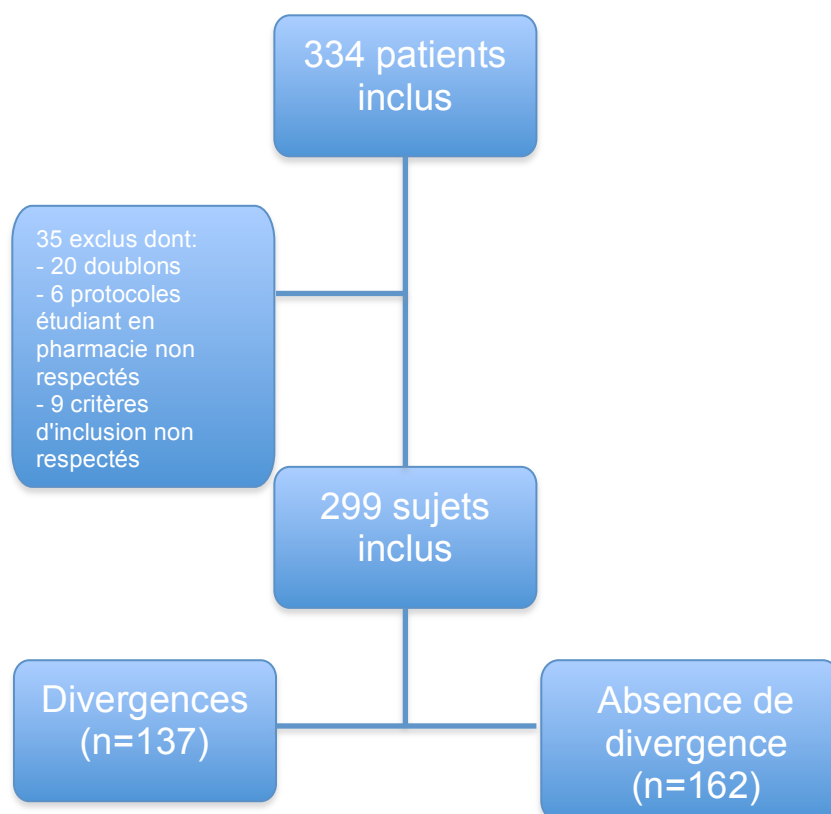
334 patients inclus

35 exclus dont:
- 20 doublons
- 6 protocoles étudiant en pharmacie non respectés
- 9 critères d'inclusion non respectés

299 sujets inclus

Divergences (n=137)

Absence de divergence (n=162)